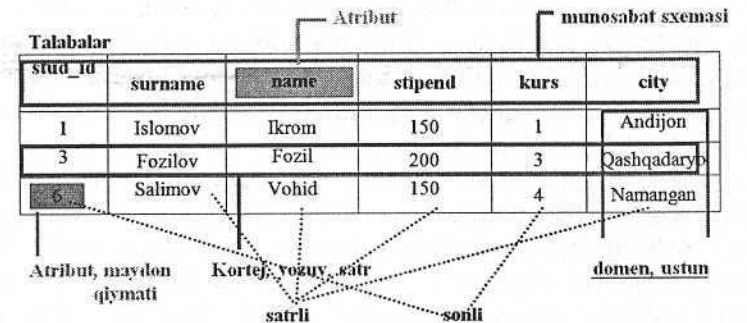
Atribut

munosabat sxemasi

Talabalar

| stud_id | surname | name | stipend | kurs | city |
|---|---|---|---|---|---|
| 1 | Islomov | Ikrom | 150 | 1 | Andijon |
| 3 | Fozilov | Fozil | 200 | 3 | Qashqadaryo |
| 6 | Salimov | Vohid | 150 | 4 | Namangan |

Atribut, maydon qiymati

Kortej, yozuv, satr

domen, ustun

satrli

sonli